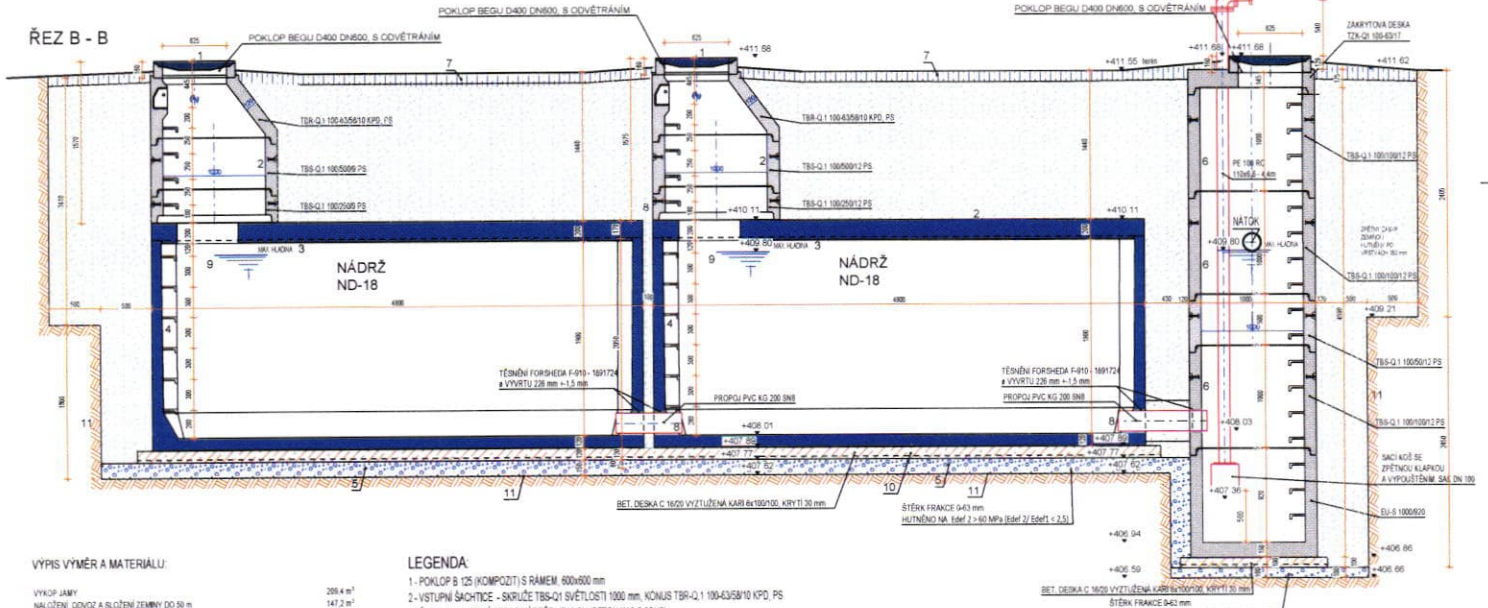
ŘEZ B - B

POKLOP BEGU D400 DN600, S ODVĚTRÁNÍM

POKLOP BEGU D400 DN600, S ODVĚTRÁNÍM

POKLOP BEGU D400 DN600, S ODVĚTRÁNÍM

625

625

625

1

1

+411.68

+411.68

+411.68

ZÁKRYTOVÁ DESKA TZK-Q1 100-63/17

+411.55 terén

+411.62

7

7

TBR-Q.1 100-63/58/10 KPD, PS

TBR-Q.1 100-63/58/10 KPD, PS

2

2

TBS-Q.1 100/500/9 PS

TBS-Q.1 100/500/12 PS

TBS-Q.1 100/250/9 PS

TBS-Q.1 100/250/12 PS

TBS-Q.1 100/100/12 PS

6

PE 100 RC 110x6,6 - 4,4m

1570

1575

1440

1440

2405

8

+410.11

+410.11

2

MAX. HLADINA 3

+409.80 MAX. HLADINA 3

NÁTOK

+409.80 MAX. HLADINA

9

9

NÁDRŽ ND-18

NÁDRŽ ND-18

6

ZPĚTNÝ ČASOP ZDVÍHLÝ HUTNĚNÝ PO VRSTVÁCH 300 mm

TBS-Q.1 100/100/12 PS

4900

4900

+409.21

4

TBS-Q.1 100/50/12 PS

TĚSNĚNÍ FORSHEDA F-910 - 1891724 ø VÝVRTU 226 mm +-1,5 mm

TĚSNĚNÍ FORSHEDA F-910 - 1891724 ø VÝVRTU 226 mm +-1,5 mm

PROPOJ PVC KG 200 SN8

PROPOJ PVC KG 200 SN8

6

11

11

8

8

+406.01

+406.03

TBS-Q.1 100/100/12 PS

+407.89

+407.89

+407.77

+407.77

+407.62

+407.62

SACÍ KOŠ SE ZPĚTNOU KLAPKOU A VYPOUŠTĚNÍM, SAC. DN 100

5

10

5

11

11

BET. DESKA C 16/20 VYZTUŽENÁ KARI 6x100/100, KRYTÍ 30 mm

ŠTĚRK FRAKCE 0-63 mm HUTNĚNO NA Edef 2 > 60 MPa (Edef 2/ Edef1 < 2,5)

+407.36

EU-S 1000/820

+406.94

+406.86

+406.66

+406.59

BET. DESKA C 16/20 VYZTUŽENÁ KARI 6x100/100, KRYTÍ 30 mm

ŠTĚRK FRAKCE 0-63 mm

VÝPIS VÝMĚR A MATERIÁLU:

VÝKOP JÁMY 209,4 m$^3$

NALOŽENÍ, ODVOZ A SLOŽENÍ ZEMINY DO 50 m 147,2 m$^3$

LEGENDA:

1 - POKLOP B 125 (KOMPOZIT) S RÁMEM, 600x600 mm

2 - VSTUPNÍ ŠACHTICE - SKRUŽE TBS-Q1 SVĚTLOSTI 1000 mm, KONUS TBR-Q.1 100-63/58/10 KPD, PS